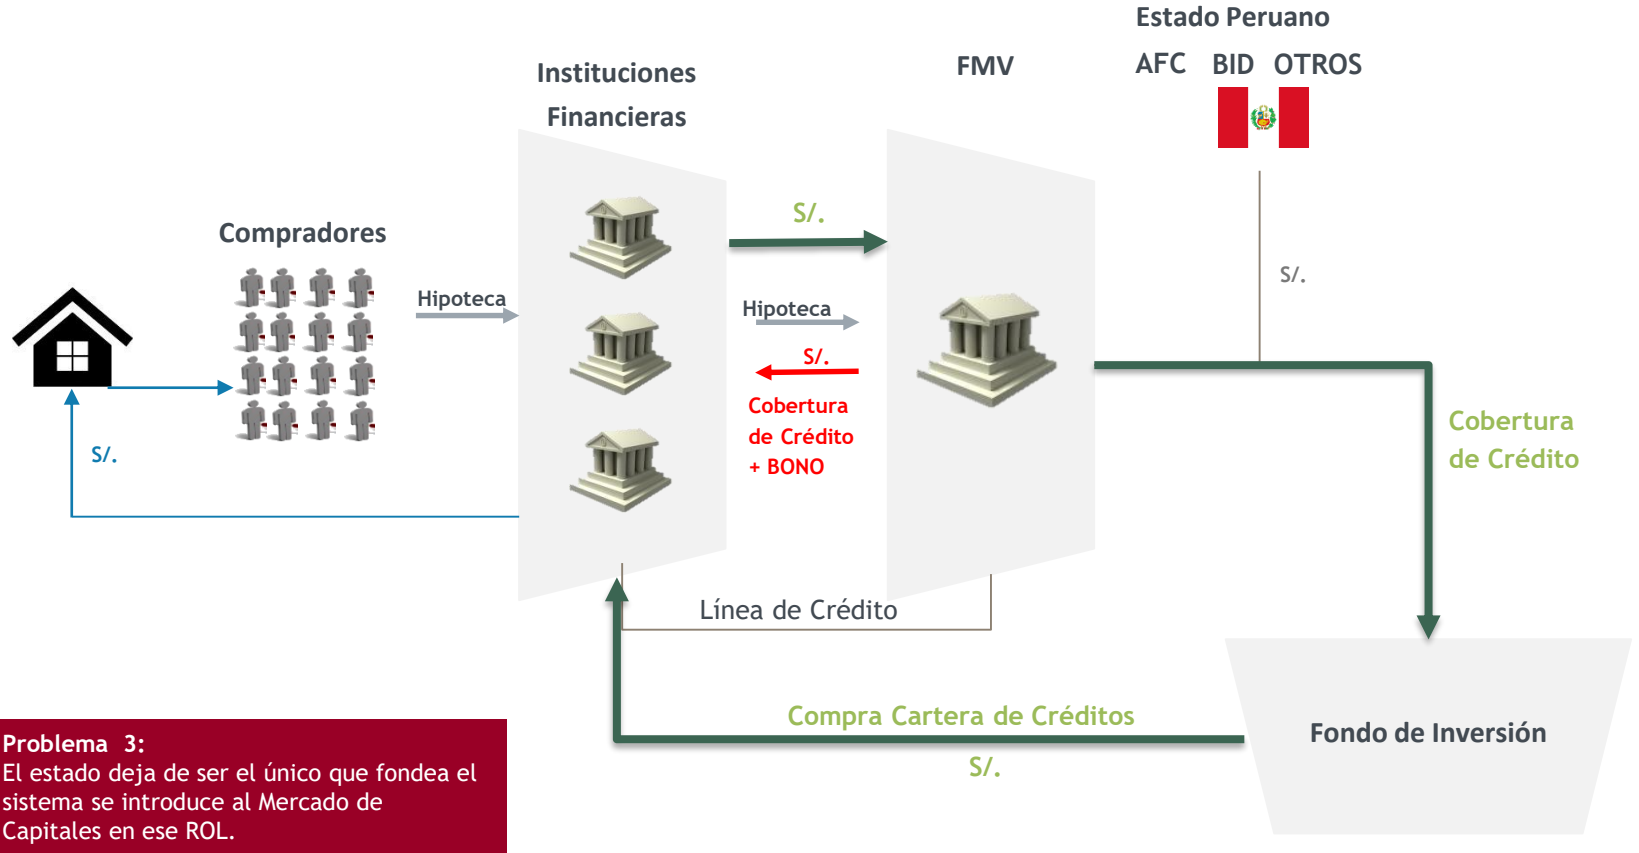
Estado Peruano

AFC BID OTROS

Instituciones Financieras

FMV

Compradores

Hipoteca

S/.

Hipoteca

S/.

Cobertura de Crédito + BONO

S/.

S/.

Cobertura de Crédito

Línea de Crédito

Compra Cartera de Créditos

S/.

Fondo de Inversión

Problema 3:
El estado deja de ser el único que fondea el sistema se introduce al Mercado de Capitales en ese ROL.